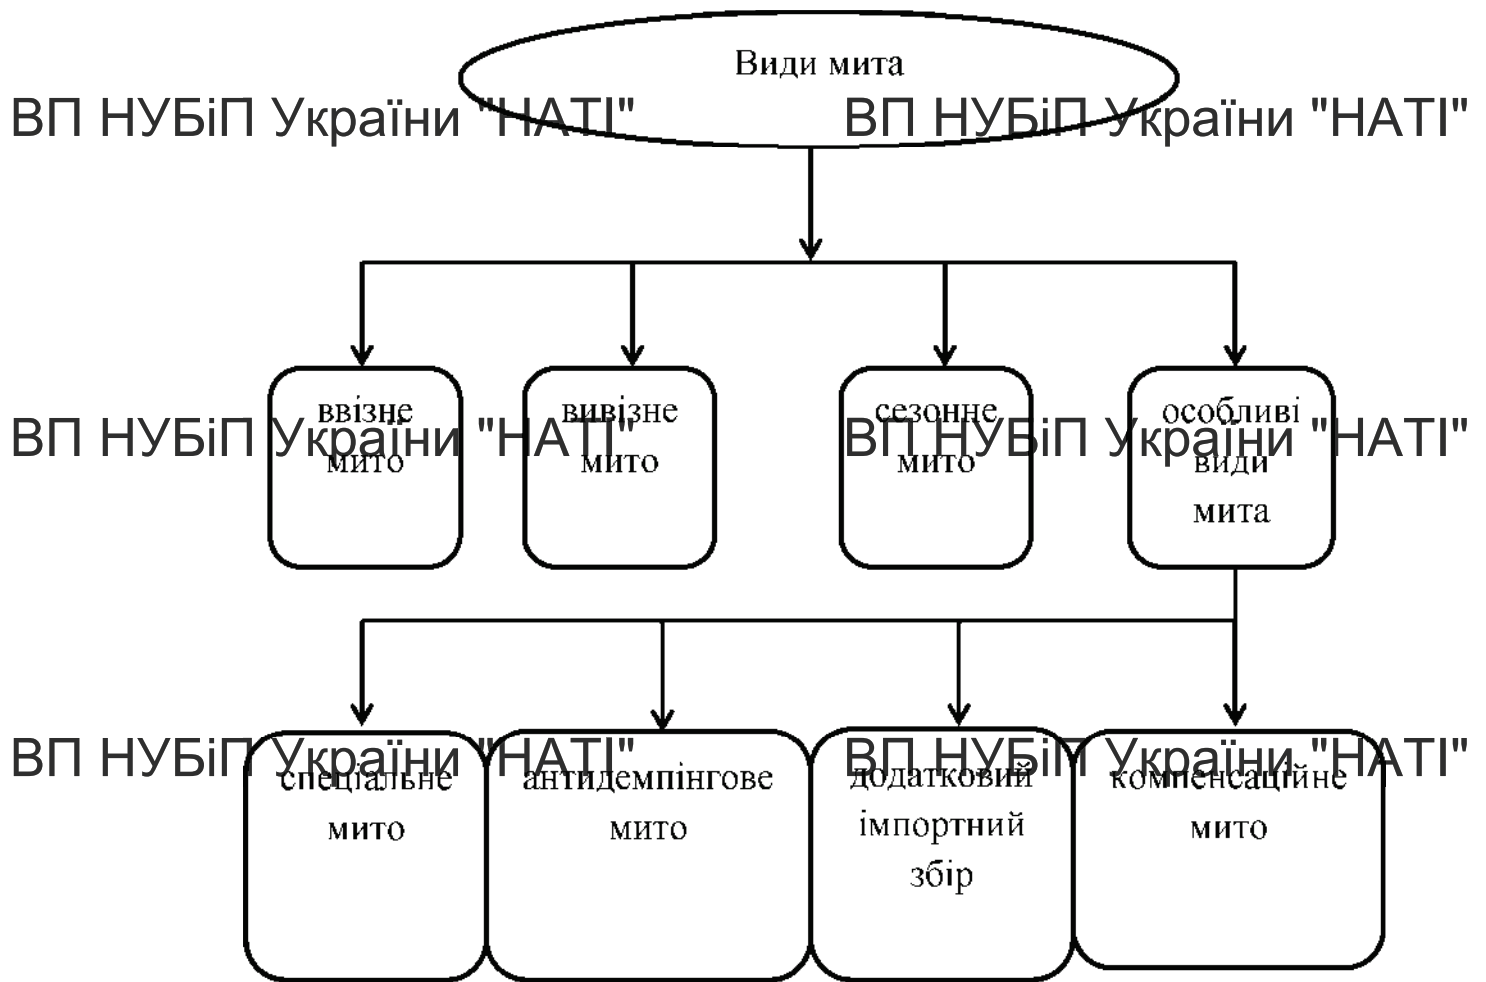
Види мита

ВП НУБіП України "НАТІ" ВП НУБіП України "НАТІ"

ввізне мито

вивізне мито

сезонне мито

особливі види мита

ВП НУБіП України "НАТІ" ВП НУБіП України "НАТІ"

спеціальне мито

антидемпінгове мито

додатковий імпортний збір

компенсаційне мито

ВП НУБіП України "НАТІ" ВП НУБіП України "НАТІ"